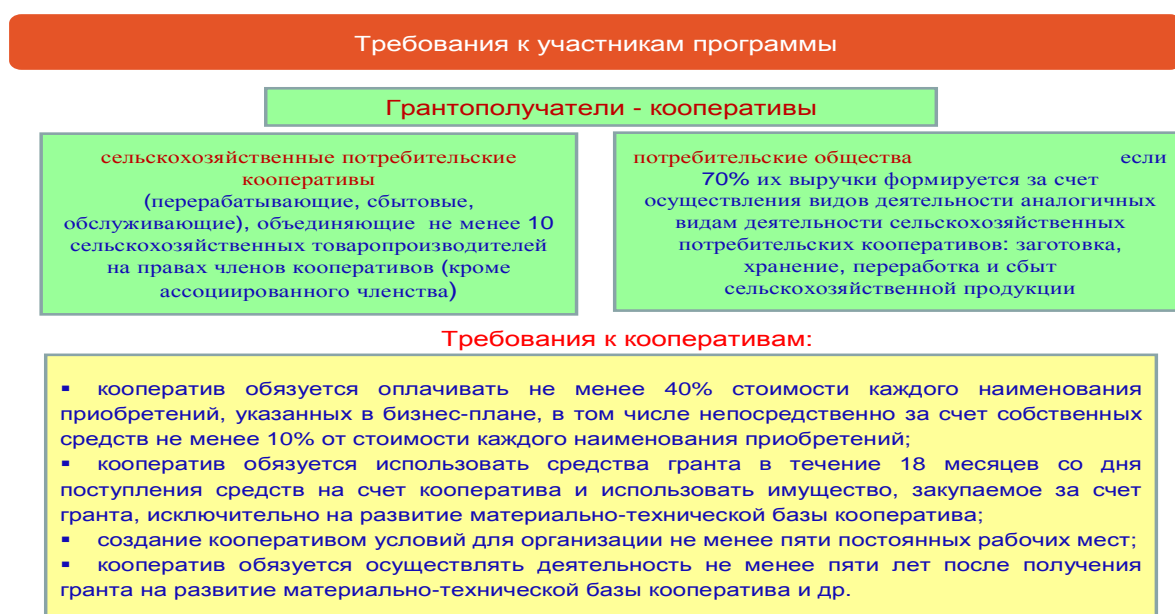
Требования к участникам программы

Грантополучатели - кооперативы

сельскохозяйственные потребительские кооперативы (перерабатывающие, сбытовые, обслуживающие), объединяющие не менее 10 сельскохозяйственных товаропроизводителей на правах членов кооперативов (кроме ассоциированного членства)

потребительские общества если 70% их выручки формируется за счет осуществления видов деятельности аналогичных видам деятельности сельскохозяйственных потребительских кооперативов: заготовка, хранение, переработка и сбыт сельскохозяйственной продукции

Требования к кооперативам:

▪ кооператив обязуется оплачивать не менее 40% стоимости каждого наименования приобретений, указанных в бизнес-плане, в том числе непосредственно за счет собственных средств не менее 10% от стоимости каждого наименования приобретений;
▪ кооператив обязуется использовать средства гранта в течение 18 месяцев со дня поступления средств на счет кооператива и использовать имущество, закупаемое за счет гранта, исключительно на развитие материально-технической базы кооператива;
▪ создание кооперативом условий для организации не менее пяти постоянных рабочих мест;
▪ кооператив обязуется осуществлять деятельность не менее пяти лет после получения гранта на развитие материально-технической базы кооператива и др.